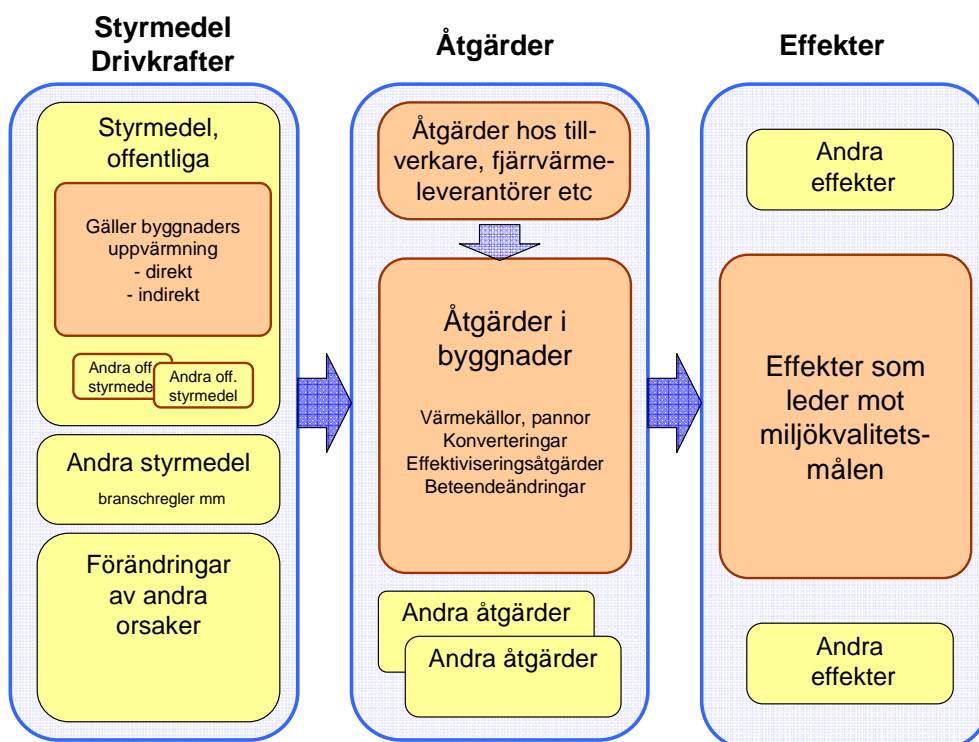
Styrmedel Drivkrafter

Styrmedel, offentliga

Gäller byggnaders uppvärmning
- direkt
- indirekt

Andra off. styrmedel

Andra off. styrmedel

Andra styrmedel

branschregler mm

Förändringar av andra orsaker

Åtgärder

Åtgärder hos tillverkare, fjärrvärmeleverantörer etc

Åtgärder i byggnader

Värmekällor, pannor
Konverteringar
Effektiviseringsåtgärder
Beteendeändringar

Andra åtgärder

Andra åtgärder

Effekter

Andra effekter

Effekter som leder mot miljökvalitetsmålen

Andra effekter